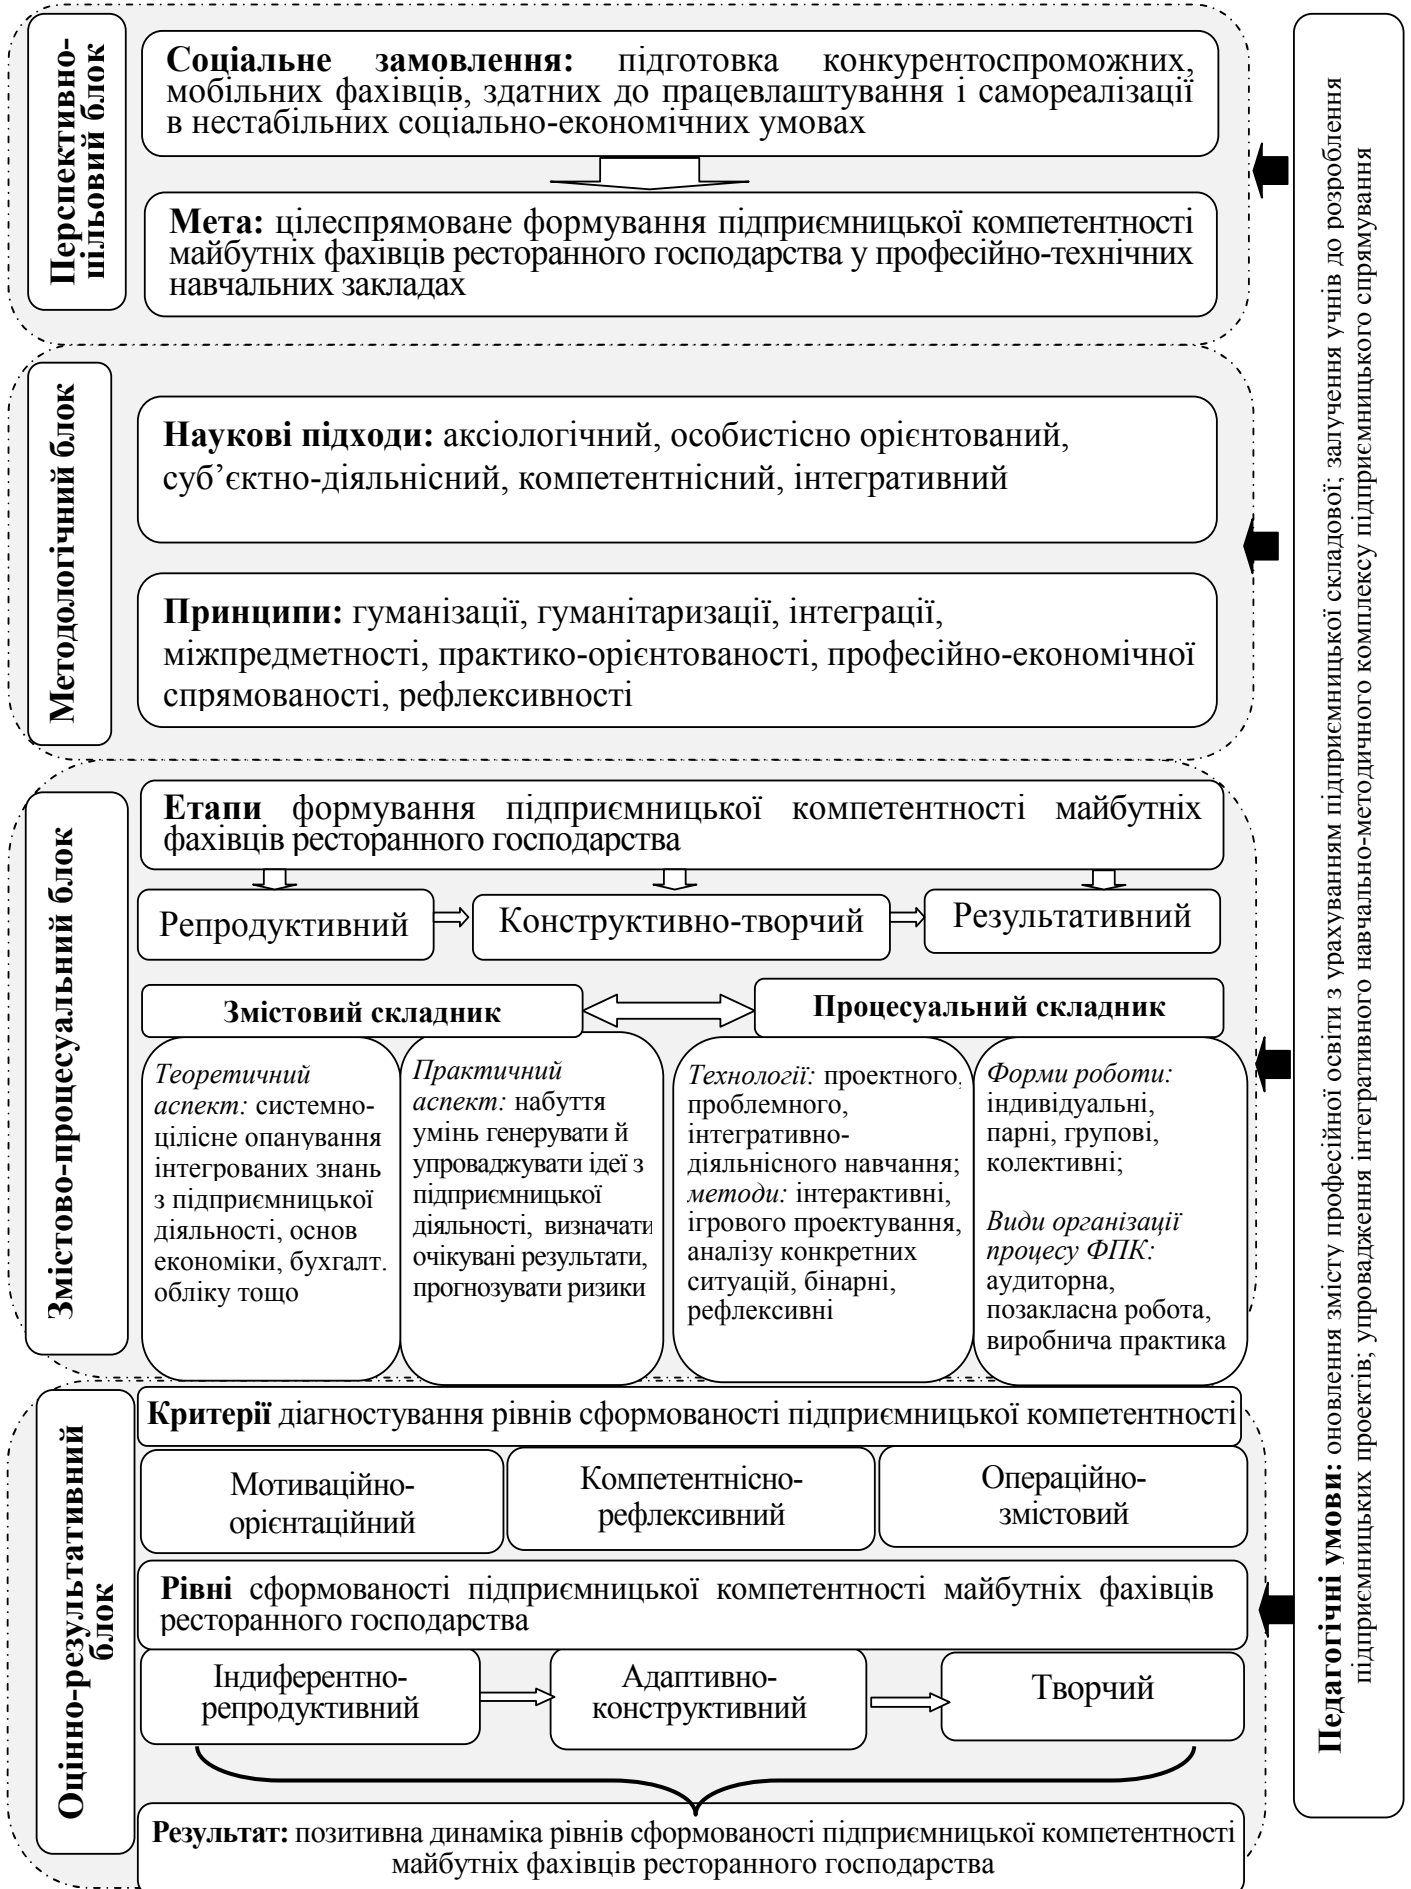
Перспективно-цільовий блок

Соціальне замовлення: підготовка конкурентоспроможних, мобільних фахівців, здатних до працевлаштування і самореалізації в нестабільних соціально-економічних умовах

Мета: цілеспрямоване формування підприємницької компетентності майбутніх фахівців ресторанного господарства у професійно-технічних навчальних закладах

Методологічний блок

Наукові підходи: аксіологічний, особистісно орієнтований, суб'єктно-діяльнісний, компетентнісний, інтегративний

Принципи: гуманізації, гуманітаризації, інтеграції, міжпредметності, практико-орієнтованості, професійно-економічної спрямованості, рефлексивності

Змістово-процесуальний блок

Етапи формування підприємницької компетентності майбутніх фахівців ресторанного господарства

Репродуктивний

Конструктивно-творчий

Результативний

Змістовий складник

Процесуальний складник

Теоретичний аспект: системно-цілісне опанування інтегрованих знань з підприємницької діяльності, основ економіки, бухгалт. обліку тощо

Практичний аспект: набуття умінь генерувати й упроваджувати ідеї з підприємницької діяльності, визначати очікувані результати, прогнозувати ризики

Технології: проектного, проблемного, інтегративно-діяльнісного навчання; методи: інтерактивні, ігрового проектування, аналізу конкретних ситуацій, бінарні, рефлексивні

Форми роботи: індивідуальні, парні, групові, колективні;

Види організації процесу ФПК: аудиторна, позакласна робота, виробнича практика

Оцінно-результативний блок

Критерії діагностування рівнів сформованості підприємницької компетентності

Мотиваційно-орієнтаційний

Компетентнісно-рефлексивний

Операційно-змістовий

Рівні сформованості підприємницької компетентності майбутніх фахівців ресторанного господарства

Індиферентно-репродуктивний

Адаптивно-конструктивний

Творчий

Результат: позитивна динаміка рівнів сформованості підприємницької компетентності майбутніх фахівців ресторанного господарства

Педагогічні умови: оновлення змісту професійної освіти з урахуванням підприємницької складової; залучення учнів до розроблення підприємницьких проектів; упровадження інтегративного навчально-методичного комплексу підприємницького спрямування